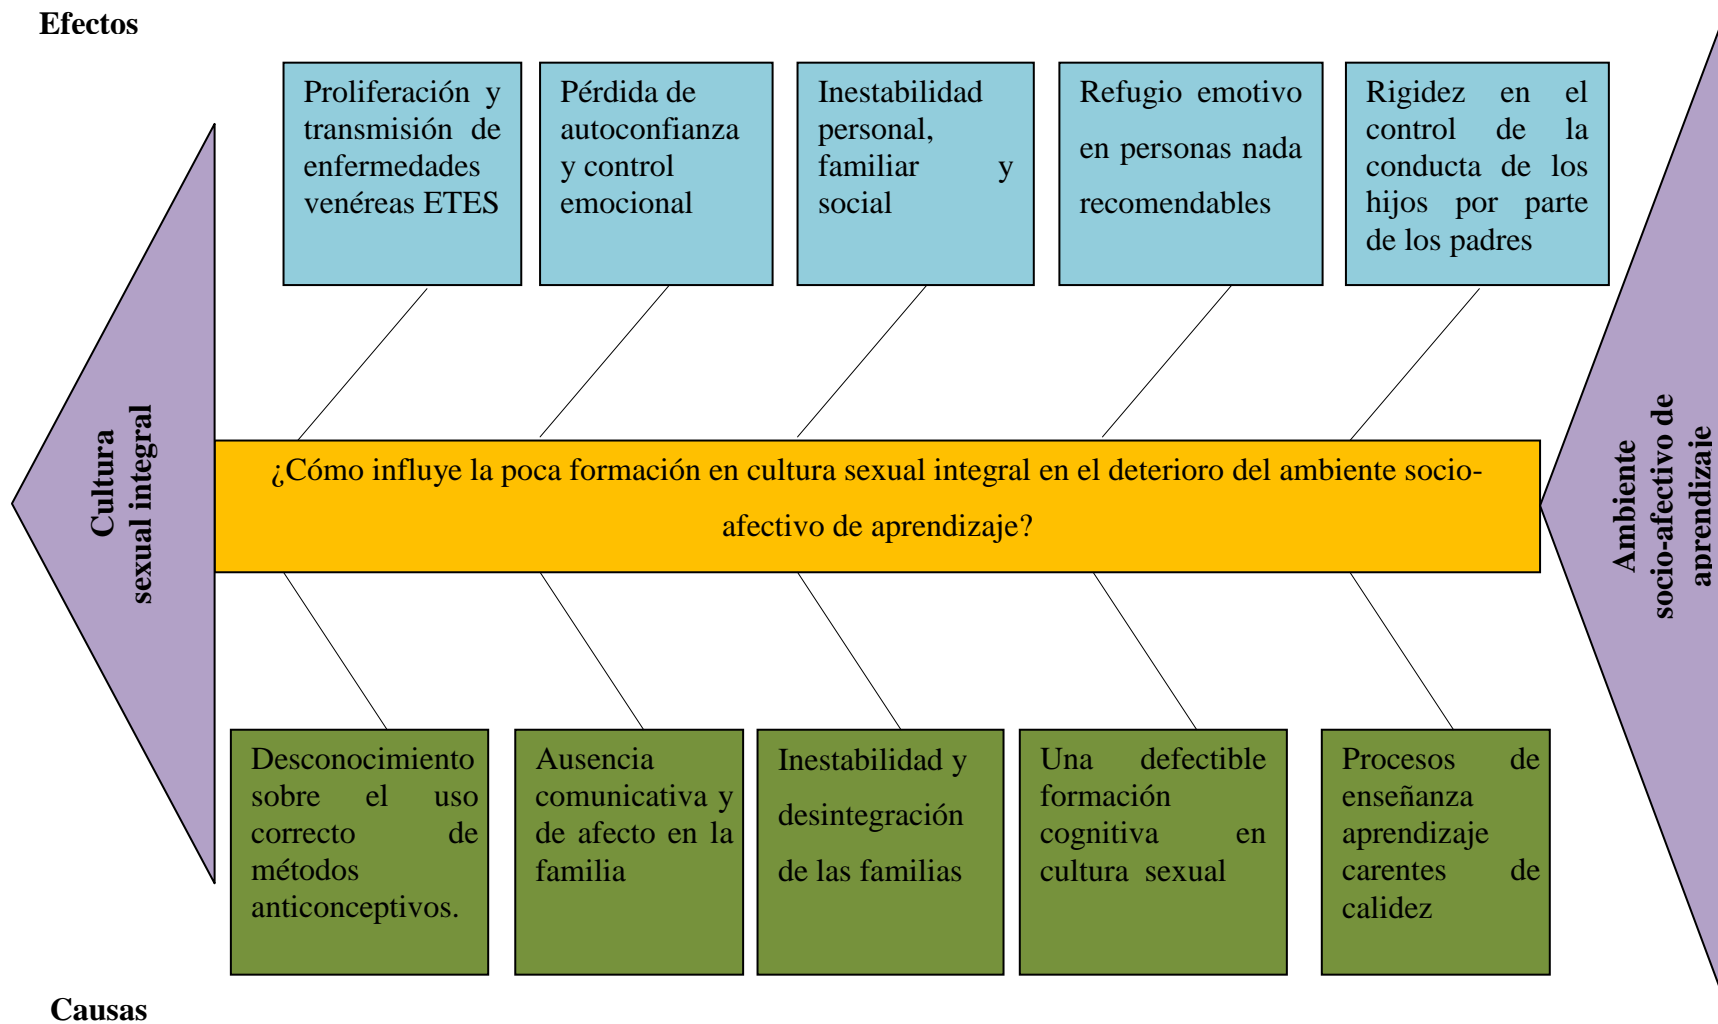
Efectos

Proliferación y transmisión de enfermedades venéreas ETES

Pérdida de autoconfianza y control emocional

Inestabilidad personal, familiar y social

Refugio emotivo en personas nada recomendables

Rigidez en el control de la conducta de los hijos por parte de los padres

Cultura sexual integral

¿Cómo influye la poca formación en cultura sexual integral en el deterioro del ambiente socio-afectivo de aprendizaje?

Ambiente socio-afectivo de aprendizaje

Desconocimiento sobre el uso correcto de métodos anticonceptivos.

Ausencia comunicativa y de afecto en la familia

Inestabilidad y desintegración de las familias

Una defectible formación cognitiva en cultura sexual

Procesos de enseñanza aprendizaje carentes de calidez

Causas